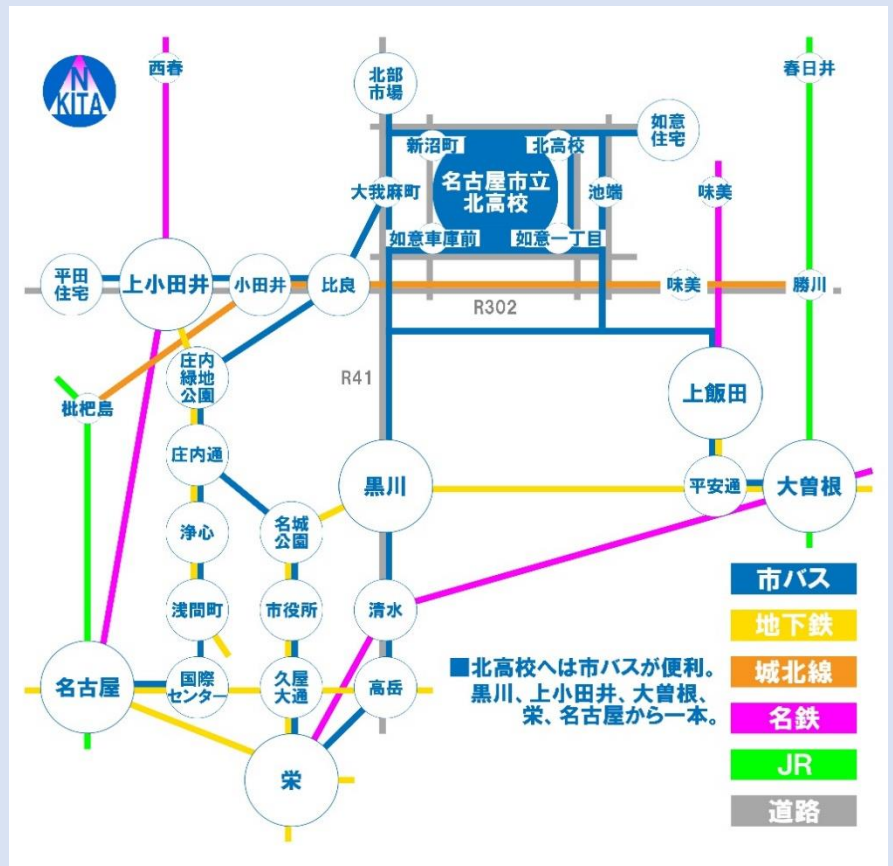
N
KITA

西春

北部
市場

春日井

如意
住宅

新沼町

北高校

名古屋市立
北高校

大我麻町

池端

味美

如意車庫前

如意一丁目

平田
住宅

上小田井

小田井

比良

味美

勝川

R302

庄内
緑地
公園

R41

上飯田

枇杷島

庄内通

黒川

平安通

大曽根

浄心

名城
公園

市バス

浅間町

市役所

清水

地下鉄

■北高校へは市バスが便利。
黒川、上小田井、大曽根、
栄、名古屋から一本。

城北線

名古屋

国際
センター

久屋
大通

高岳

名鉄

JR

栄

道路